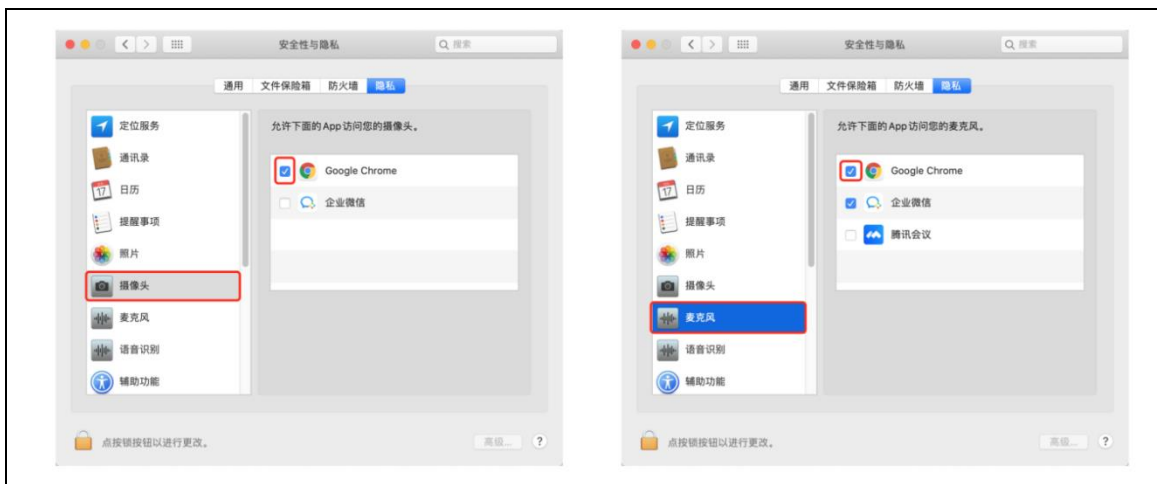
安全性与隐私

搜索

通用 文件保险箱 防火墙 隐私

定位服务
通讯录
17 日历
提醒事项
照片
摄像头
麦克风
语音识别
辅助功能

允许下面的 App 访问您的摄像头。

Google Chrome
企业微信

点按锁按钮以进行更改。

高级...
?

安全性与隐私

搜索

通用 文件保险箱 防火墙 隐私

定位服务
通讯录
17 日历
提醒事项
照片
摄像头
麦克风
语音识别
辅助功能

允许下面的 App 访问您的麦克风。

Google Chrome
企业微信
腾讯会议

点按锁按钮以进行更改。

高级...
?